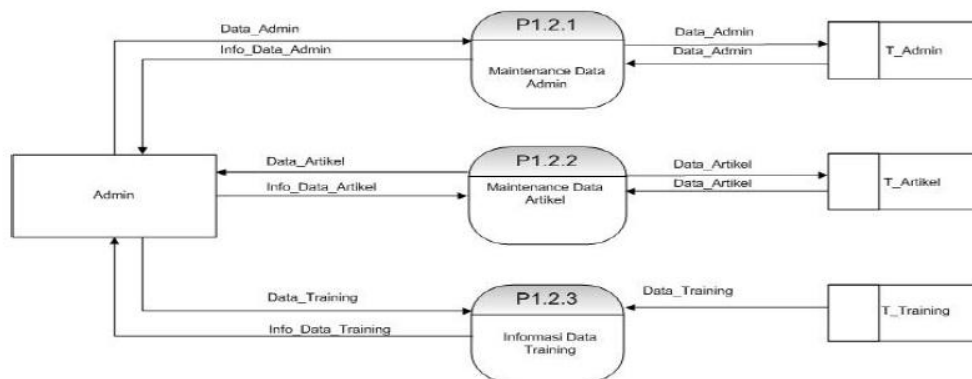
Data_Admin
Info_Data_Admin

P1.2.1
Maintenance Data Admin

Data_Admin
Data_Admin

T_Admin

Admin

Data_Artikel
Info_Data_Artikel

P1.2.2
Maintenance Data Artikel

Data_Artikel
Data_Artikel

T_Artikel

Data_Training
Info_Data_Training

P1.2.3
Informasi Data Training

Data_Training

T_Training